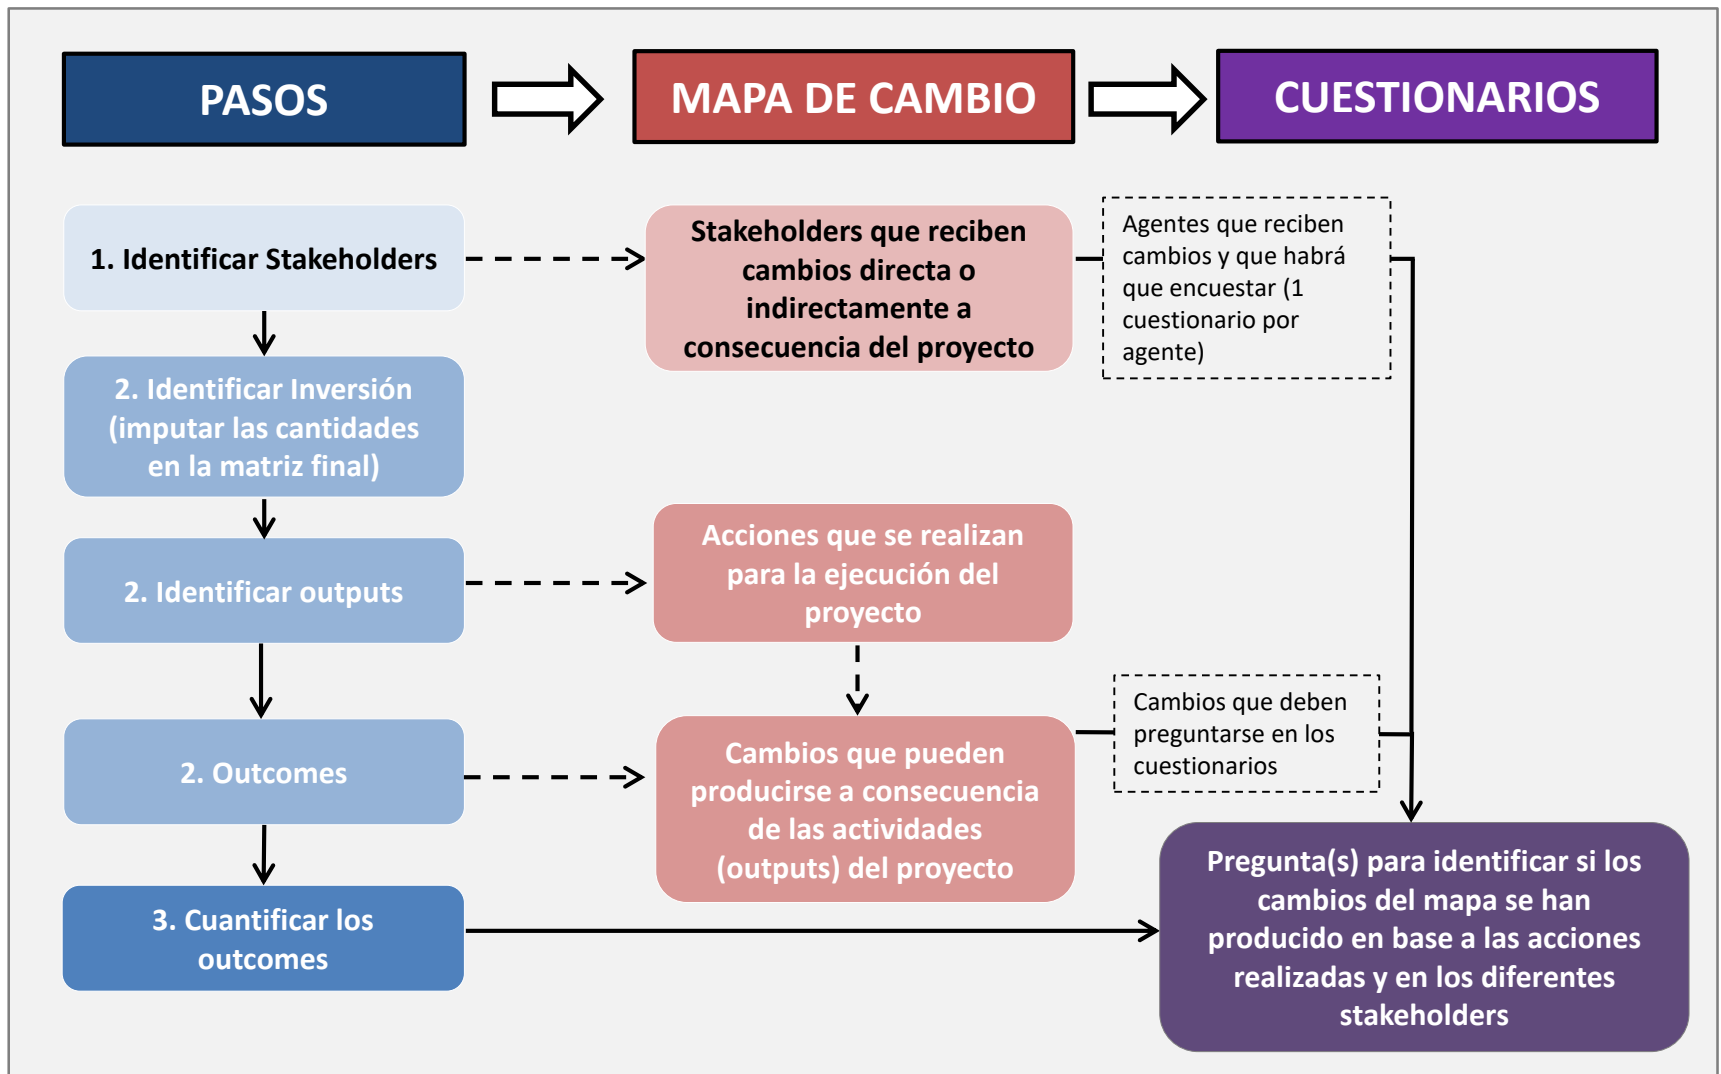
PASOS

MAPA DE CAMBIO

CUESTIONARIOS

1. Identificar Stakeholders

Stakeholders que reciben cambios directa o indirectamente a consecuencia del proyecto

Agentes que reciben cambios y que habrá que encuestar (1 cuestionario por agente)

2. Identificar Inversión (imputar las cantidades en la matriz final)

2. Identificar outputs

Acciones que se realizan para la ejecución del proyecto

2. Outcomes

Cambios que pueden producirse a consecuencia de las actividades (outputs) del proyecto

Cambios que deben preguntarse en los cuestionarios

3. Cuantificar los outcomes

Pregunta(s) para identificar si los cambios del mapa se han producido en base a las acciones realizadas y en los diferentes stakeholders